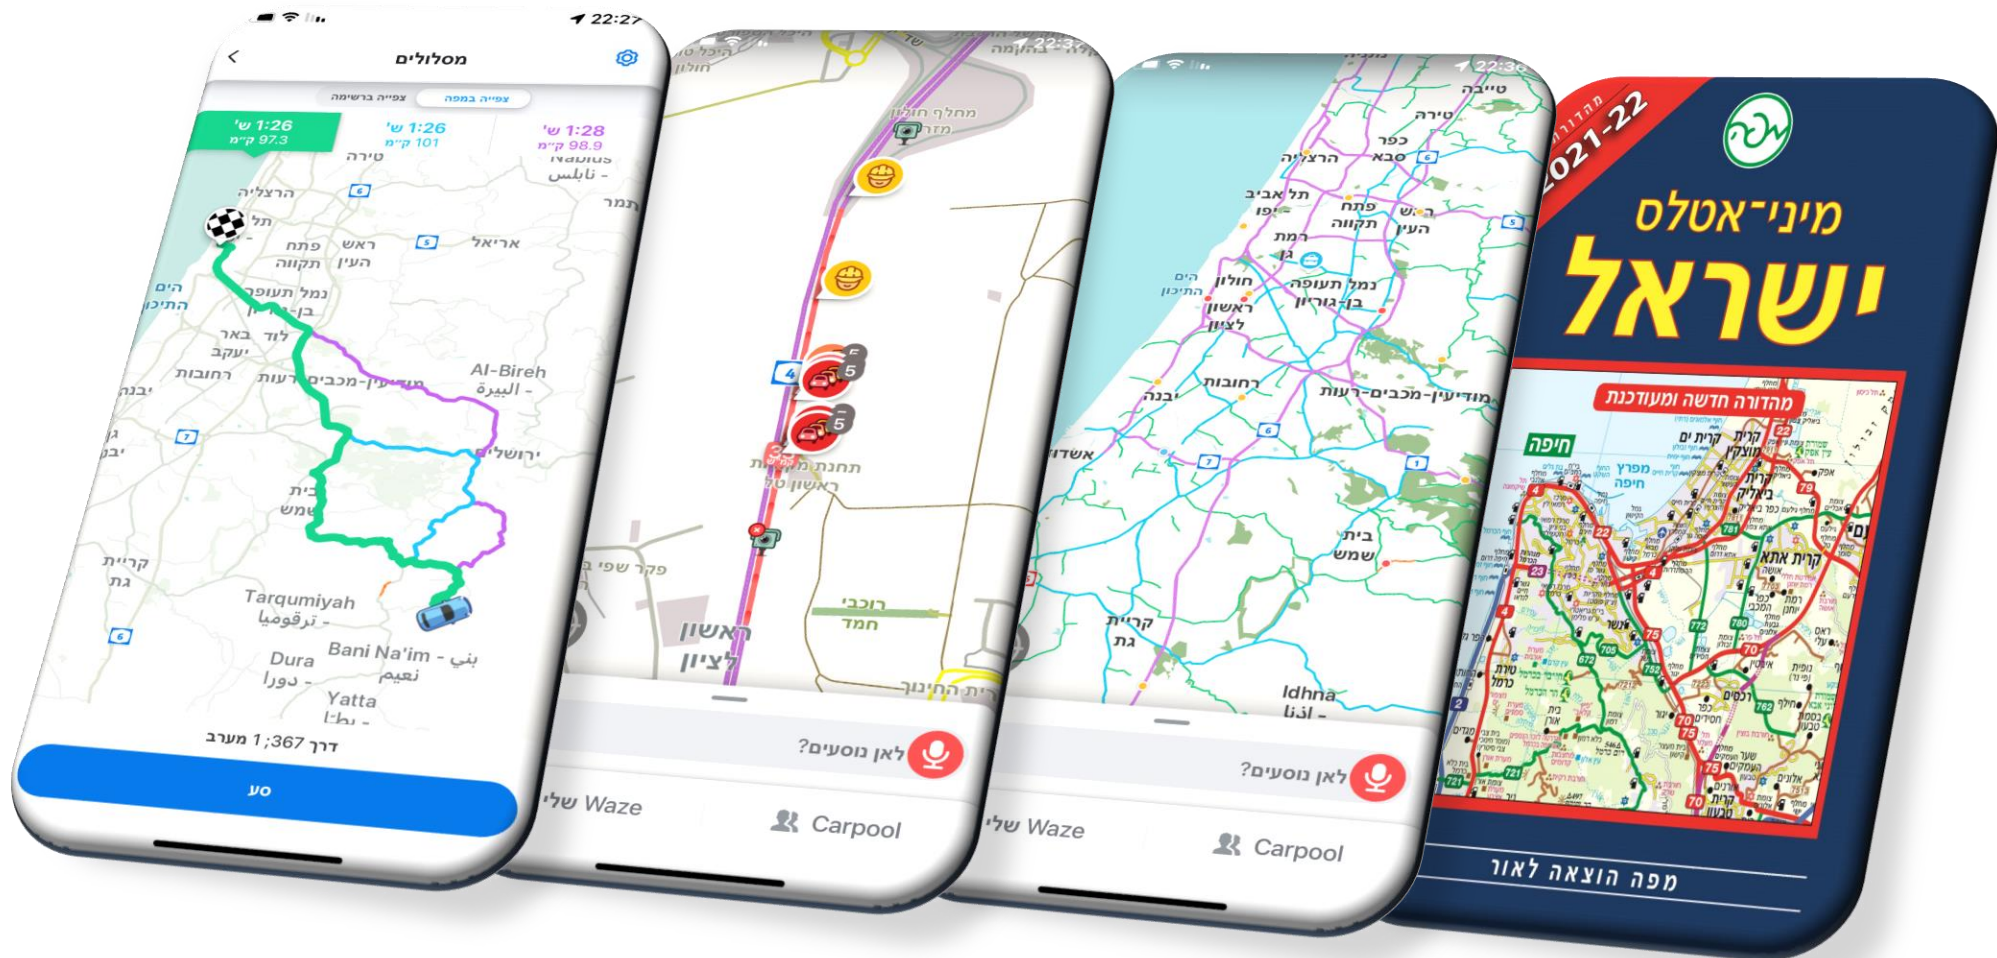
22:27

מסלולים

צפייה ברשימה צפייה במפה

1:26 ש' 97.3 ק"מ

1:26 ש' 101 ק"מ

1:28 ש' 98.9 ק"מ

טירה

Nablus נابلس -

הרצליה

תל

פתח תקווה

ראש העין

אריאל

הים התיכון

נמל תעופה בן-גוריון

באר יעקב

לוד

רחובות

יבנה

מודיעין-מכבים-רעות

Al-Bireh البيرة -

ירושלים

בית שמש

קריית גת

Tarqumiyah ترقوميا -

Dura دورا -

Bani Na'im - بني نعيم

Yatta يطا -

דרך 1; 367 מערב

סע

22:36

מחלף חולון

תחנת רכבת ראשון לציון

ראשון לציון

רובכי דמת

לאן נוסעים?

Waze שלי

Carpool

22:36

טייבה

טירה

כפר סבא

הרצליה

תל אביב יפו

פתח תקווה

ראש העין

רמת גן

חולון

הים התיכון

נמל תעופה בן-גוריון

ראשון לציון

רחובות

יבנה

מודיעין-מכבים-רעות

אשדוד

בית שמש

קריית גת

Idhna إذنا -

לאן נוסעים?

Waze שלי

Carpool

מהדורה 2021-22

מפה

מיני-אטלס

ישראל

מהדורה חדשה ומעודכנת

חיפה

קרית אתא

מפה הוצאה לאור